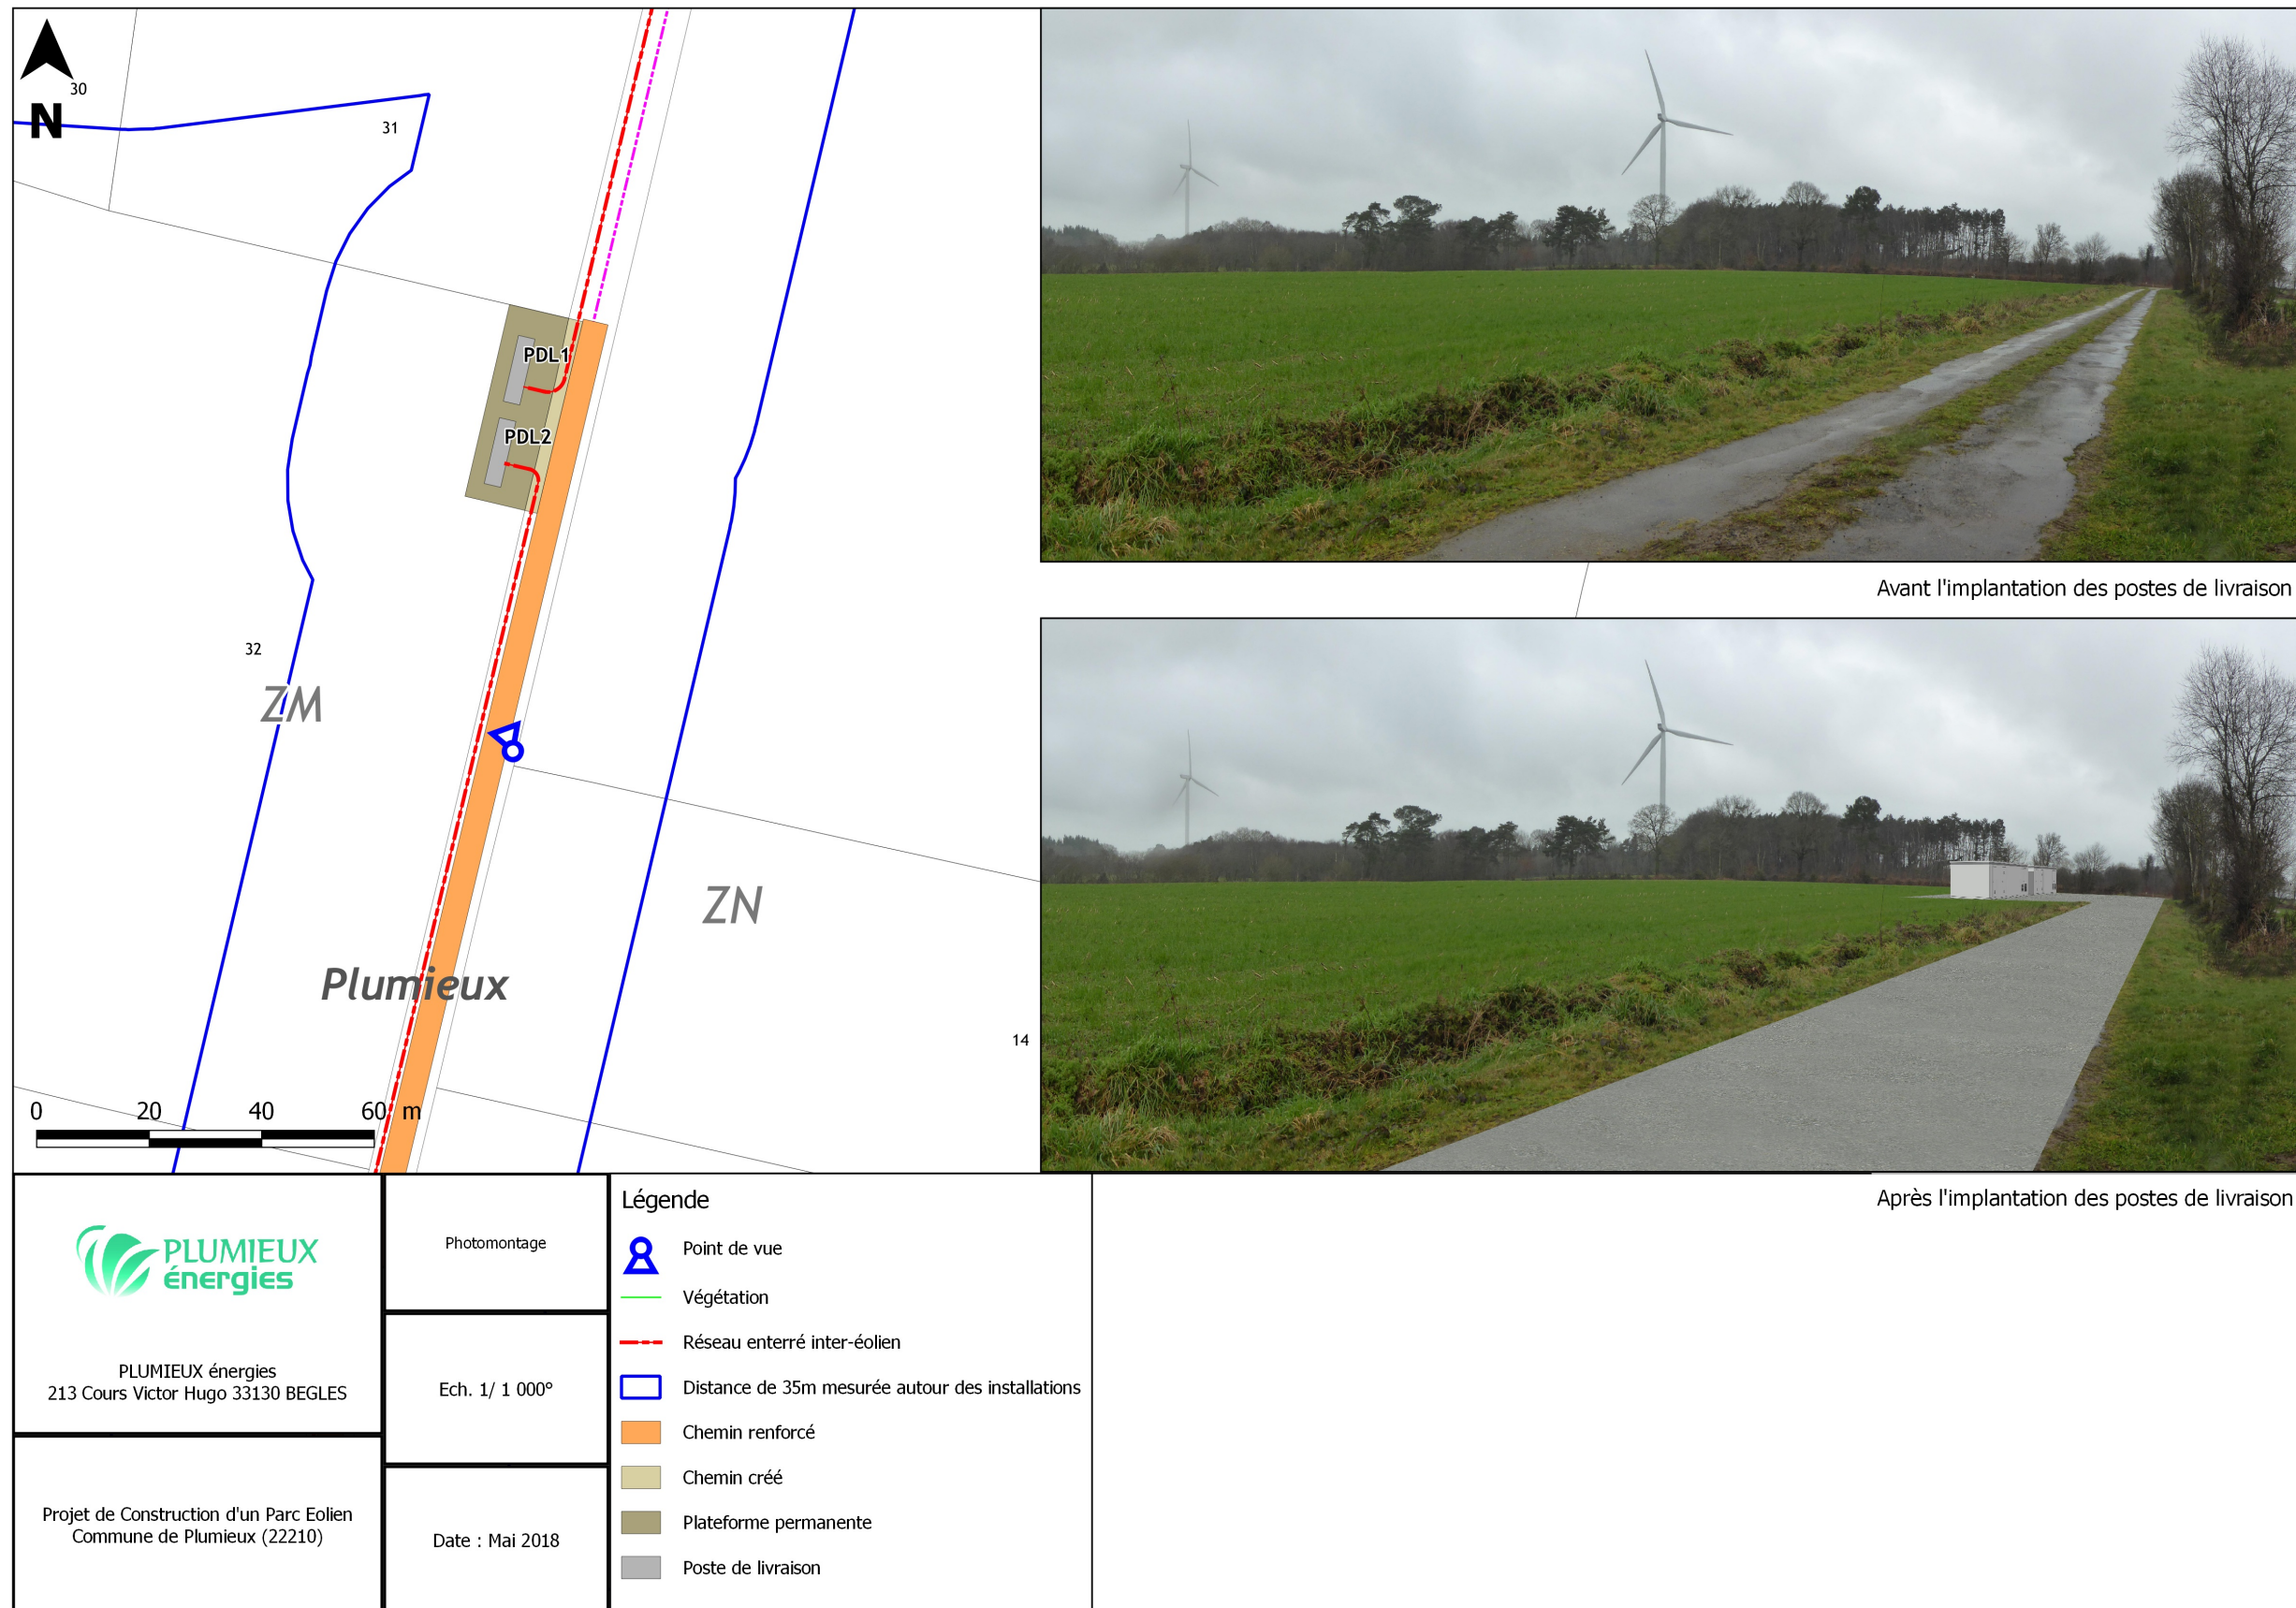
N

30

31

PDL1

PDL2

32

ZM

ZN

Plumieux

14

0 20 40 60 m

Avant l'implantation des postes de livraison

Après l'implantation des postes de livraison

PLUMIEUX énergies

PLUMIEUX énergies
213 Cours Victor Hugo 33130 BEGLES

Projet de Construction d'un Parc Eolien
Commune de Plumieux (22210)

Photomontage

Ech. 1/ 1 000°

Date : Mai 2018

Légende

Point de vue

Végétation

Réseau enterré inter-éolien

Distance de 35m mesurée autour des installations

Chemin renforcé

Chemin créé

Plateforme permanente

Poste de livraison